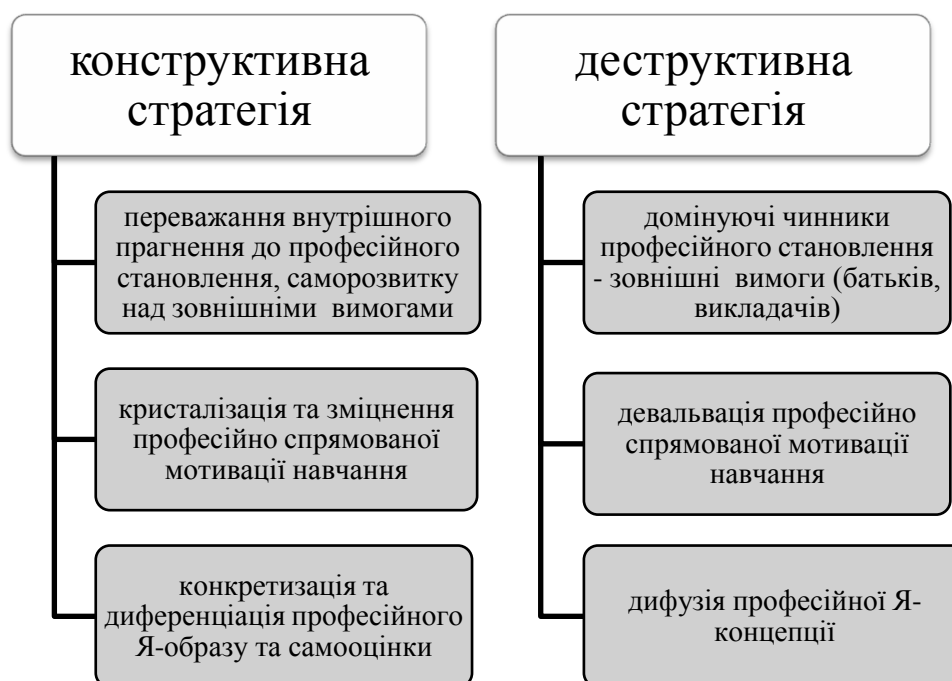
конструктивна стратегія

переважання внутрішного прагнення до професійного становлення, саморозвитку над зовнішніми вимогами

кристалізація та зміцнення професійно спрямованої мотивації навчання

конкретизація та диференціація професійного Я-образу та самооцінки

деструктивна стратегія

домінуючі чинники професійного становлення - зовнішні вимоги (батьків, викладачів)

девальвація професійно спрямованої мотивації навчання

дифузія професійної Я-концепції